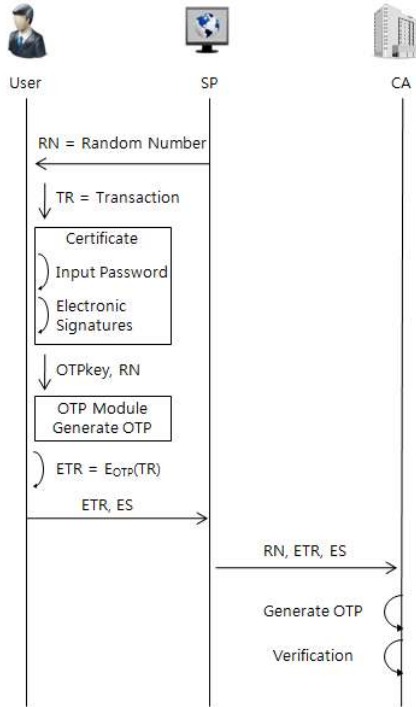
User

SP

CA

RN = Random Number

TR = Transaction

Certificate

Input Password

Electronic Signatures

OTPkey, RN

OTP Module Generate OTP

ETR = $E_{OTP}$(TR)

ETR, ES

RN, ETR, ES

Generate OTP

Verification